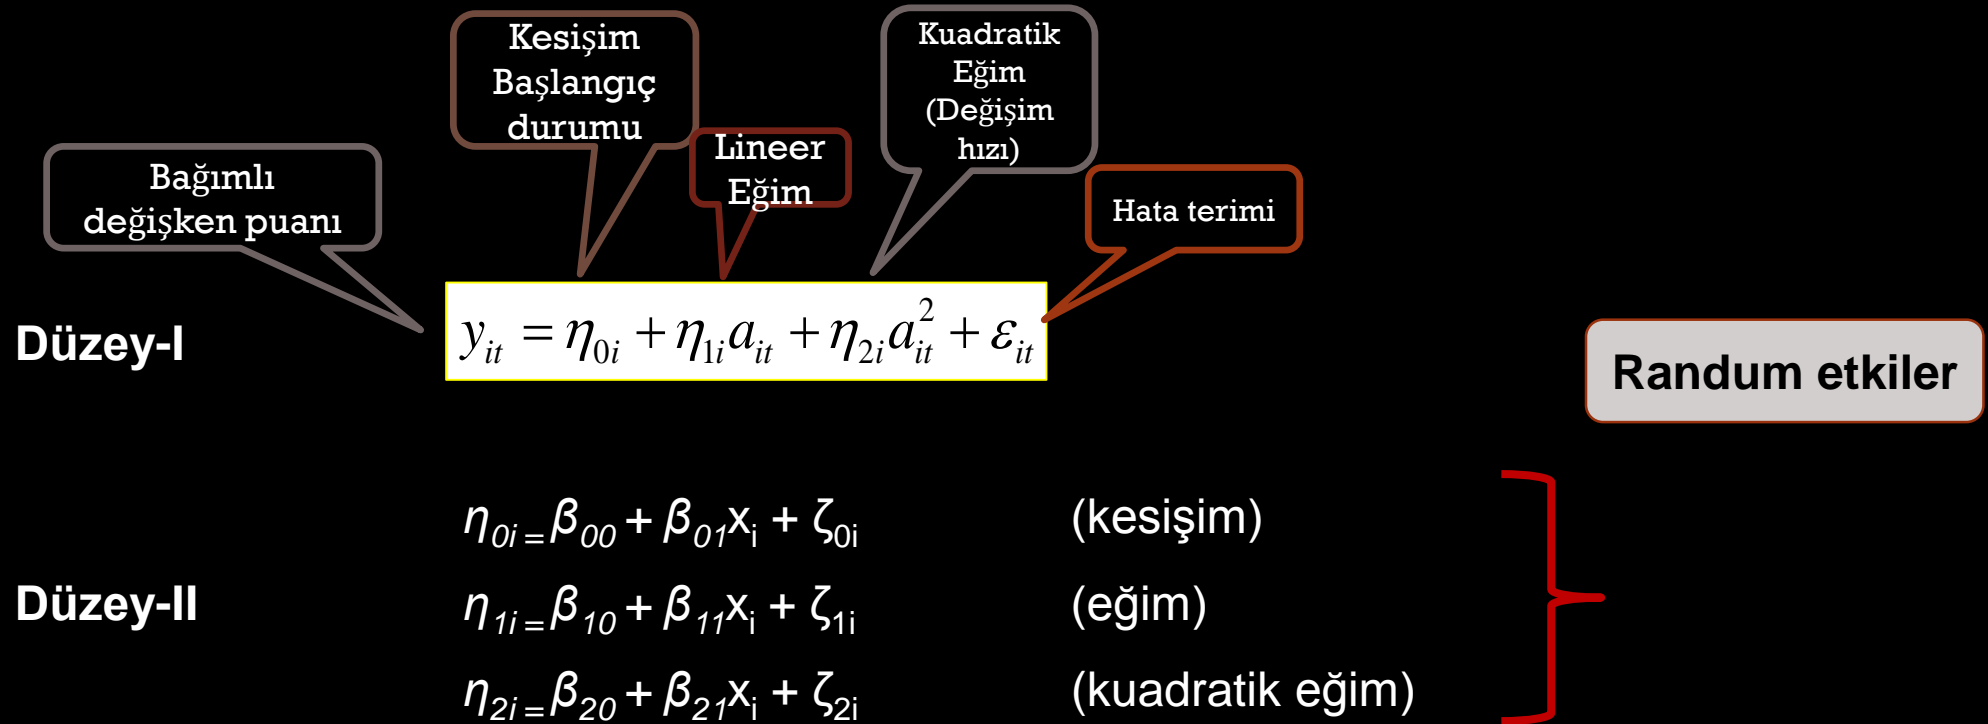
Kesişim Başlangıç durumu

Kuadratik Eğim (Değişim hızı)

Bağımlı değişken puanı

Lineer Eğim

Hata terimi

Düzey-I

$y_{it} = \eta_{0i} + \eta_{1i} a_{it} + \eta_{2i} a_{it}^2 + \varepsilon_{it}$

Randum etkiler

$\eta_{0i} = \beta_{00} + \beta_{01} x_i + \zeta_{0i}$ (kesişim)

Düzey-II

$\eta_{1i} = \beta_{10} + \beta_{11} x_i + \zeta_{1i}$ (eğim)

$\eta_{2i} = \beta_{20} + \beta_{21} x_i + \zeta_{2i}$ (kuadratik eğim)